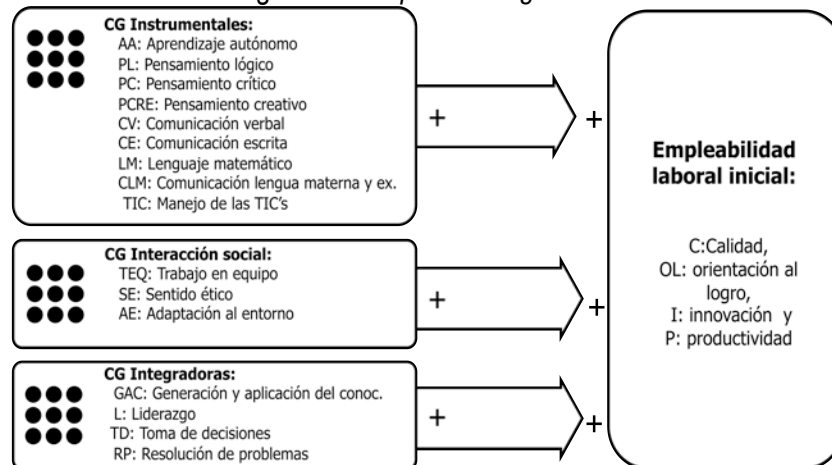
CG Instrumentales:
AA: Aprendizaje autónomo
PL: Pensamiento lógico
PC: Pensamiento crítico
PCRE: Pensamiento creativo
CV: Comunicación verbal
CE: Comunicación escrita
LM: Lenguaje matemático
CLM: Comunicación lengua materna y ex.
TIC: Manejo de las TIC's

+

+

CG Interacción social:
TEQ: Trabajo en equipo
SE: Sentido ético
AE: Adaptación al entorno

+

+

CG Integradoras:
GAC: Generación y aplicación del conoc.
L: Liderazgo
TD: Toma de decisiones
RP: Resolución de problemas

+

+

Empleabilidad laboral inicial:

C:Calidad,
OL: orientación al logro,
I: innovación y
P: productividad